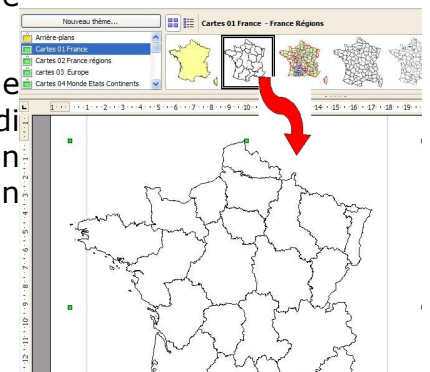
c
Nouveau thème...
Arrière-plans
Cartes 01 France
Cartes 02 France régions
cartes 03 Europe
Cartes 04 Monde Etats Continents
Cartes 01 France - France Régions
e
d
n
n
1 · · · 1 · 2 · 3 · 4 · 5 · 6 · 7 · 8 · 9 · 10 · 14 · 15 · 16 · 17 · 18 · 19
1 · 2 · 3 · 4 · 5 · 6 · 7 · 8 · 9 · 10 · 11 · 12